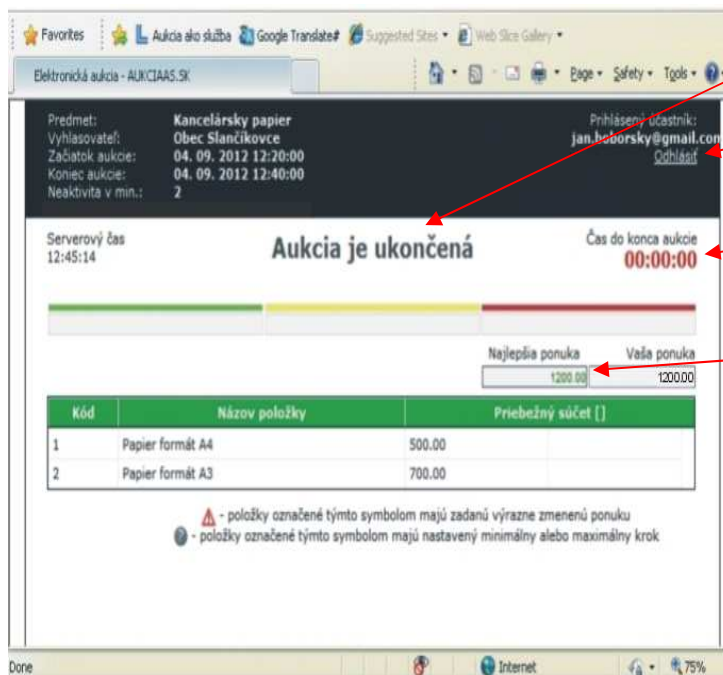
Favorites | Aukcia ako služba | Google Translate# | Suggested Sites ▾ | Web Slice Gallery ▾

Elektronická aukcia - AUKCIAAS.SK

Page ▾ Safety ▾ Tools ▾

Predmet: Kancelársky papier
Vyhlasovateľ: Obec Slančíkovce
Začiatok aukcie: 04. 09. 2012 12:20:00
Koniec aukcie: 04. 09. 2012 12:40:00
Neaktivita v min.: 2

Prihlásený účastník:
jan.boborsky@gmail.com
Odhlásiť

Serverový čas
12:45:14

Aukcia je ukončená

Čas do konca aukcie
00:00:00

Najlepšia ponuka | Vaša ponuka
1200.00 | 1200.00

| Kód | Názov položky | Priebežný súčet [] | |
|---|---|---|---|
| 1 | Papier formát A4 | 500.00 | |
| 2 | Papier formát A3 | 700.00 | |

- položky označené týmto symbolom majú zadanú výrazne zmenenú ponuku
- položky označené týmto symbolom majú nastavený minimálny alebo maximálny krok

Done | Internet | 75%